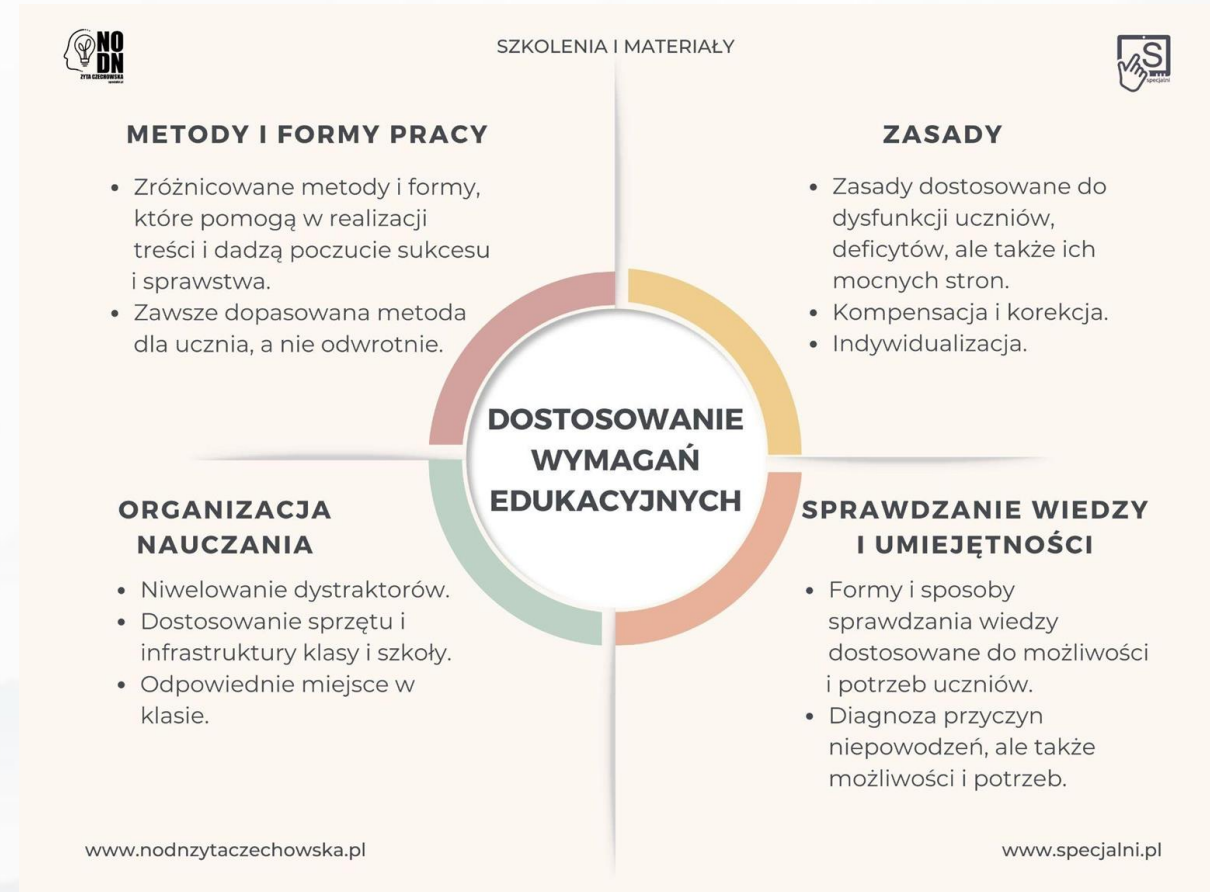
NO DN
ZYTA CZECHOWSKA

SZKOLENIA I MATERIAŁY

S
specjalni

METODY I FORMY PRACY

• Zróżnicowane metody i formy, które pomogą w realizacji treści i dadzą poczucie sukcesu i sprawstwa.
• Zawsze dopasowana metoda dla ucznia, a nie odwrotnie.

ZASADY

• Zasady dostosowane do dysfunkcji uczniów, deficytów, ale także ich mocnych stron.
• Kompensacja i korekcja.
• Indywidualizacja.

DOSTOSOWANIE WYMAGAŃ EDUKACYJNYCH

ORGANIZACJA NAUCZANIA

• Niwelowanie dystraktorów.
• Dostosowanie sprzętu i infrastruktury klasy i szkoły.
• Odpowiednie miejsce w klasie.

SPRAWDZANIE WIEDZY I UMIEJĘTNOŚCI

• Formy i sposoby sprawdzania wiedzy dostosowane do możliwości i potrzeb uczniów.
• Diagnoza przyczyn niepowodzeń, ale także możliwości i potrzeb.

www.nodnzytaczechowska.pl

www.specjalni.pl